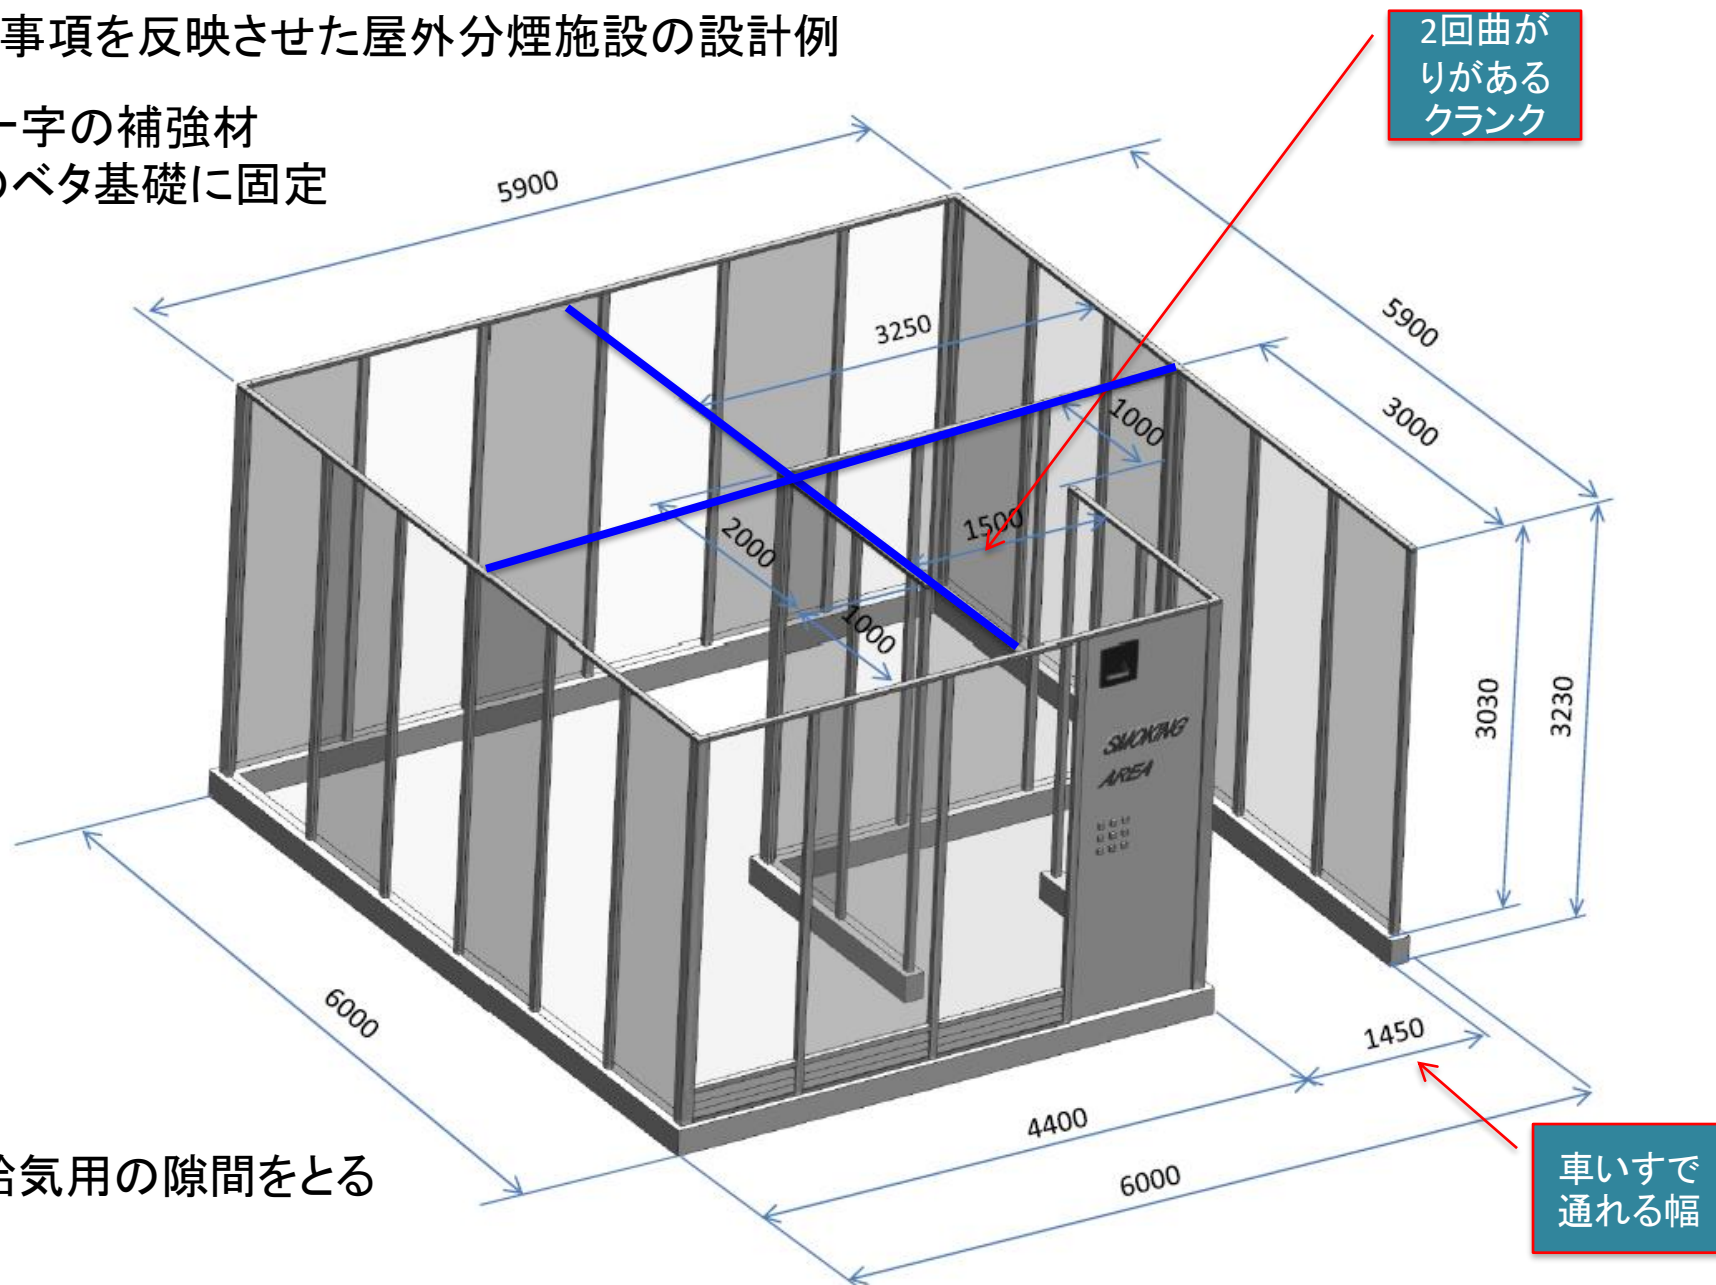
事項を反映させた屋外分煙施設の設計例

2回曲がりがあるクランク

ー字の補強材
のベタ基礎に固定

5900

5900

3250

3000

1000

1500

2000

1000

SMOKING AREA

3030

3230

6000

1450

4400

6000

給気用の隙間をとる

車いすで通れる幅